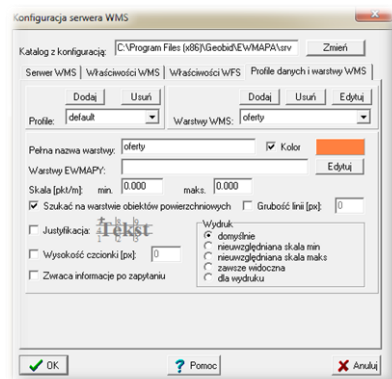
Konfiguracja serwera WMS

Katalog z konfiguracją: C:\Program Files (x86)\Geobid\EWMAPA\srv Zmień

Serwer WMS | Właściwości WMS | Właściwości WFS | Profile danych i warstwy WMS

Dodaj Usuń
Profile: default

Dodaj Usuń Edytuj
Warstwy WMS: oferty

Pełna nazwa warstwy: oferty
Kolor

Warstwy EWMAPY: Edytuj

Skala [pkt/m]: min. 0.000 maks. 0.000

Szukać na warstwie obiektów powierzchniowych
Grubość linii [px]: 0

Justyfikacja: Tekst

Wysokość czcionki [px]: 0

Zwraca informacje po zapytaniu

Wydruk
domyślnie
nieuwzględniana skala min
nieuwzględniana skala maks
zawsze widoczna
dla wydruku

OK
Pomoc
Anuluj